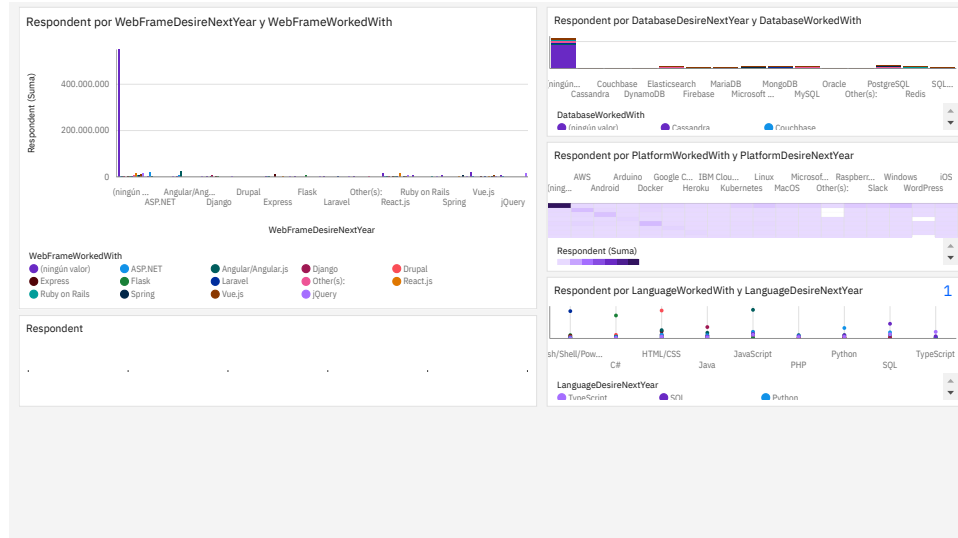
Respondent por WebFrameDesireNextYear y WebFrameWorkedWith

400.000.000
200.000.000
0
Respondent (Suma)

(ningún ... ASP.NET Angular/Ang... Django Drupal Express Flask Laravel Other(s): React.js Ruby on Rails Spring Vue.js jQuery

WebFrameDesireNextYear

WebFrameWorkedWith
(ningún valor) ASP.NET Angular/Angular.js Django Drupal
Express Flask Laravel Other(s): React.js
Ruby on Rails Spring Vue.js jQuery

Respondent

Respondent por DatabaseDesireNextYear y DatabaseWorkedWith

ningún... Cassandra Couchbase DynamoDB Elasticsearch Firebase MariaDB Microsoft ... MongoDB MySQL Oracle Other(s): PostgreSQL Redis SQL...

DatabaseWorkedWith
(ningún valor) Cassandra Couchbase

Respondent por PlatformWorkedWith y PlatformDesireNextYear

AWS Android Arduino Docker Google C... Heroku IBM Clou... Kubernetes Linux MacOS Microsof... Other(s): Raspberr... Slack Windows WordPress iOS

Respondent (Suma)

Respondent por LanguageWorkedWith y LanguageDesireNextYear 1

sh/Shell/Pow... C# HTML/CSS Java JavaScript PHP Python SQL TypeScript

LanguageDesireNextYear
TypeScript SQL Python